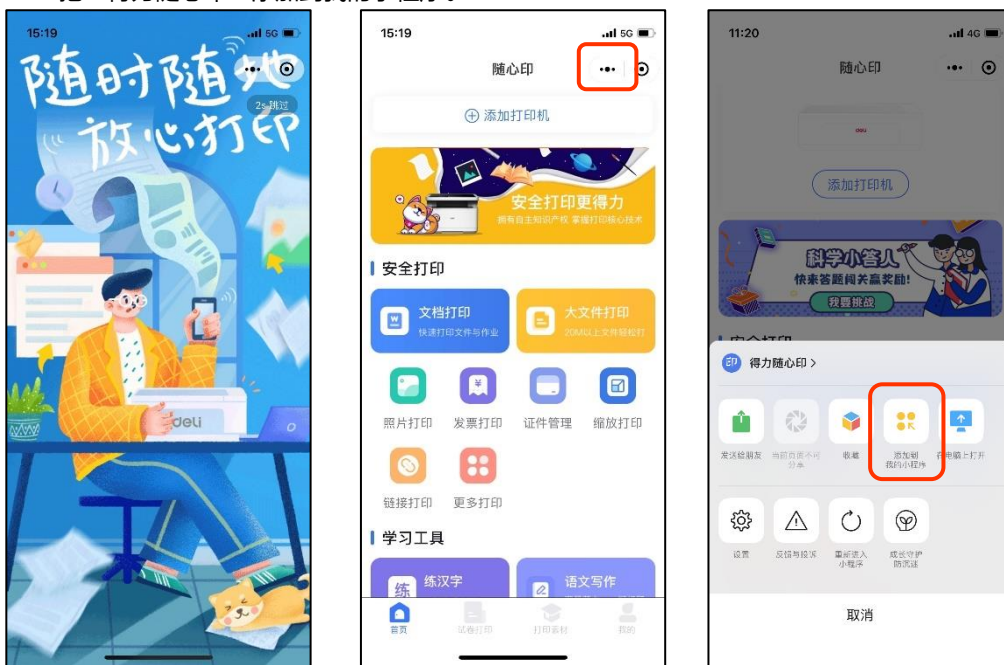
15:19

随时随地
放心打印

2s 跳过

deli

15:19

随心印

添加打印机

安全打印更得力

拥有自主知识产权 掌握打印核心技术

安全打印

文档打印
快速打印文件与作业

大文件打印
20M以上文件轻松打

照片打印 发票打印 证件管理 缩放打印

链接打印 更多打印

学习工具

练汉字

语文写作

首页 试卷打印 打印素材 我的

11:20

随心印

添加打印机

科学小客人

快来答题闯关赢奖励!

我要挑战

得力随心印 >

发送给朋友 当前页面不可分享 收藏 添加到我的小程序 在电脑上打开

设置 反馈与投诉 重新进入小程序 成长守护防沉迷

取消